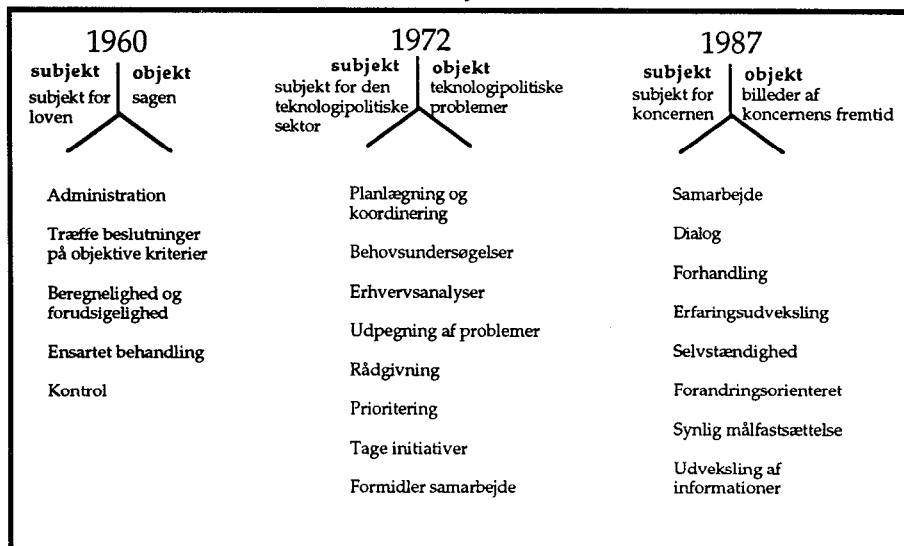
1960

subjekt | objekt
subjekt for loven | sagen

Administration

Træffe beslutninger på objektive kriterier

Beregnelighed og forudsigelighed

Ensartet behandling

Kontrol

1972

subjekt | objekt
subjekt for den teknologipolitiske sektor | teknologipolitiske problemer

Planlægning og koordinering

Behovsundersøgelser

Erhvervsanalyser

Udpegning af problemer

Rådgivning

Prioritering

Tage initiativer

Formidler samarbejde

1987

subjekt | objekt
subjekt for koncernen | billeder af koncernens fremtid

Samarbejde

Dialog

Forhandling

Erfaringsudveksling

Selvstændighed

Forandringsorienteret

Synlig målfastsættelse

Udveksling af informationer